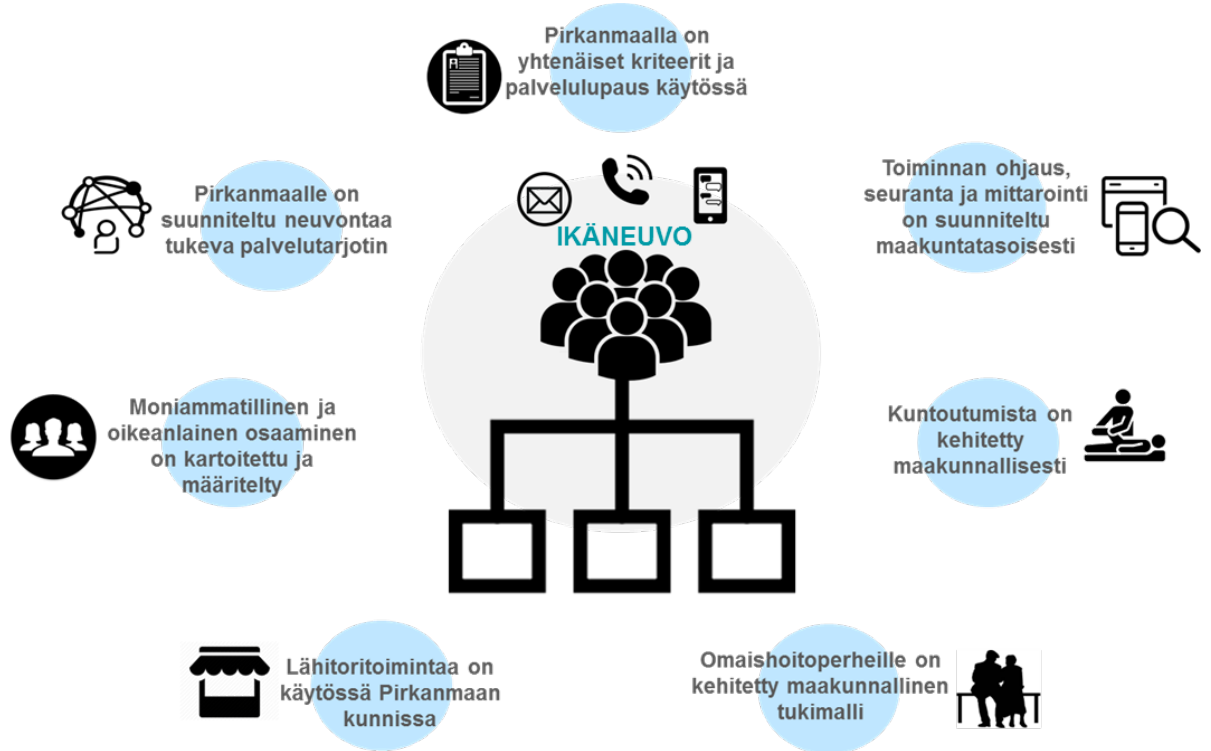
Pirkanmaalla on yhtenäiset kriteerit ja palvelulupaus käytössä

Pirkanmaalle on suunniteltu neuvontaa tukeva palvelutarjotin

Toiminnan ohjaus, seuranta ja mittarointi on suunniteltu maakuntatasoisesti

IKÄNEUVO

Moniammatillinen ja oikeanlainen osaaminen on kartoitettu ja määritelty

Kuntoutumista on kehitetty maakunnallisesti

Lähitoritoimintaa on käytössä Pirkanmaan kunnissa

Omaishoitoperheille on kehitetty maakunnallinen tukimalli